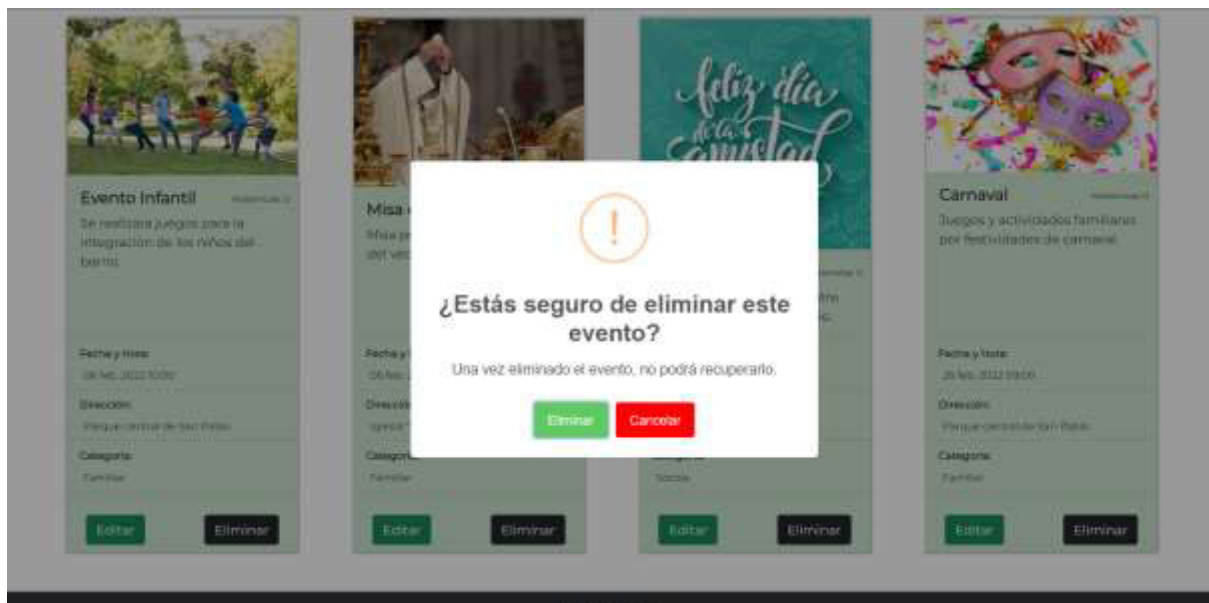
Evento Infantil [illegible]

Se realizara juegos para la integracion de los niños del barrio

Fecha y Hora:

06 feb. 2022 10:00

Dirección:

Parque central de San Pablo

Categoría:

Familiar

Editar Eliminar

Misa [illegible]

Misa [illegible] del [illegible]

Fecha y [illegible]

06 feb. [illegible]

Dirección:

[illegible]

Categoría:

Familiar

Editar Eliminar

feliz día de la amistad

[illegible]

Categoría:

Social

Editar Eliminar

Carnaval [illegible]

Juegos y actividades familiares por festividades de carnaval

Fecha y Hora:

26 feb. 2022 09:00

Dirección:

Parque central de San Pablo

Categoría:

Familiar

Editar Eliminar

!

¿Estás seguro de eliminar este evento?

Una vez eliminado el evento, no podrá recuperarlo.

Eliminar Cancelar